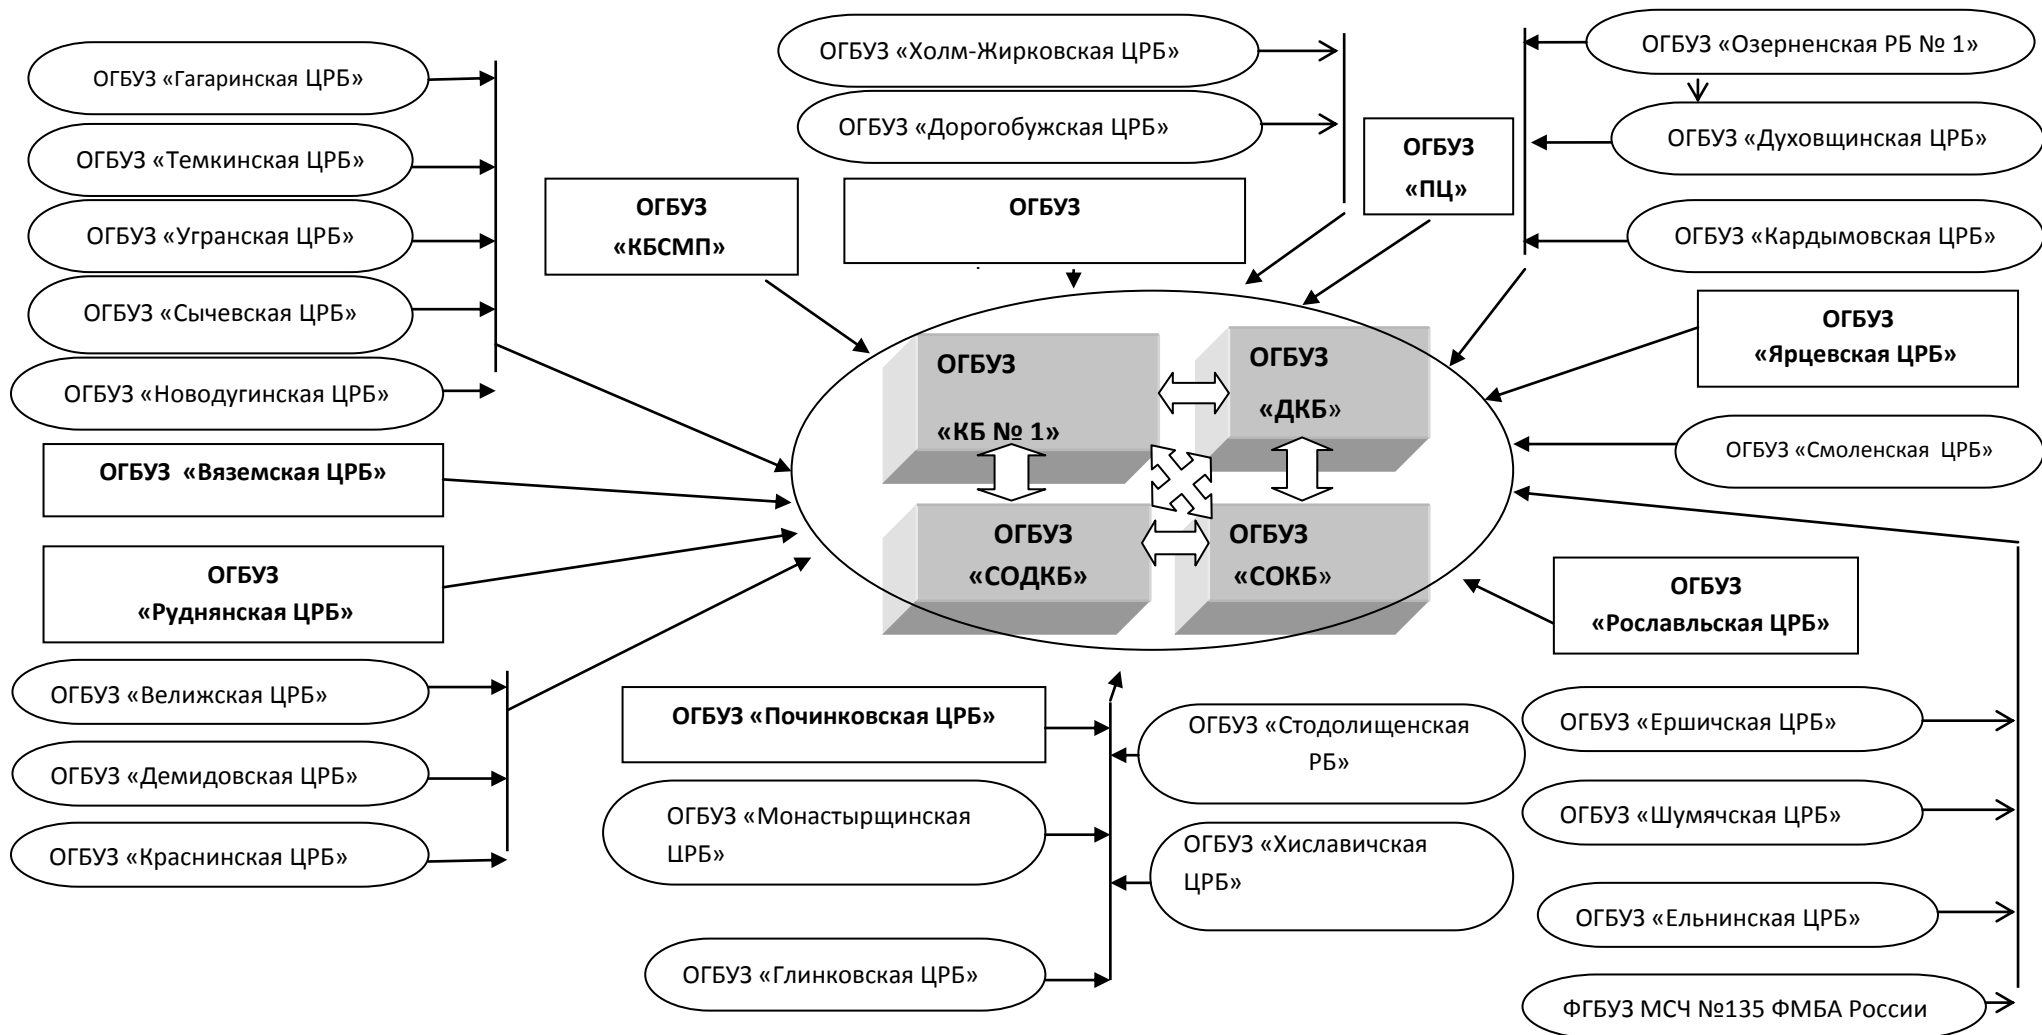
ОГБУЗ «Холм-Жирковская ЦРБ»

ОГБУЗ «Дорогобужская ЦРБ»

ОГБУЗ «Озерненская РБ № 1»

ОГБУЗ «Духовщинская ЦРБ»

ОГБУЗ «ПЦ»

ОГБУЗ «Кардымовская ЦРБ»

ОГБУЗ «Гагаринская ЦРБ»

ОГБУЗ «Темкинская ЦРБ»

ОГБУЗ «Угранская ЦРБ»

ОГБУЗ «Сычевская ЦРБ»

ОГБУЗ «Новодугинская ЦРБ»

ОГБУЗ «КБСМП»

ОГБУЗ

ОГБУЗ «Ярцевская ЦРБ»

ОГБУЗ «КБ № 1»

ОГБУЗ «ДКБ»

ОГБУЗ «Смоленская ЦРБ»

ОГБУЗ «Вяземская ЦРБ»

ОГБУЗ «СОДКБ»

ОГБУЗ «СОКБ»

ОГБУЗ «Руднянская ЦРБ»

ОГБУЗ «Рославльская ЦРБ»

ОГБУЗ «Велижская ЦРБ»

ОГБУЗ «Демидовская ЦРБ»

ОГБУЗ «Краснинская ЦРБ»

ОГБУЗ «Починковская ЦРБ»

ОГБУЗ «Монастырщинская ЦРБ»

ОГБУЗ «Глинковская ЦРБ»

ОГБУЗ «Стодолищенская РБ»

ОГБУЗ «Хиславичская ЦРБ»

ОГБУЗ «Ершичская ЦРБ»

ОГБУЗ «Шумячская ЦРБ»

ОГБУЗ «Ельнинская ЦРБ»

ФГБУЗ МСЧ №135 ФМБА России